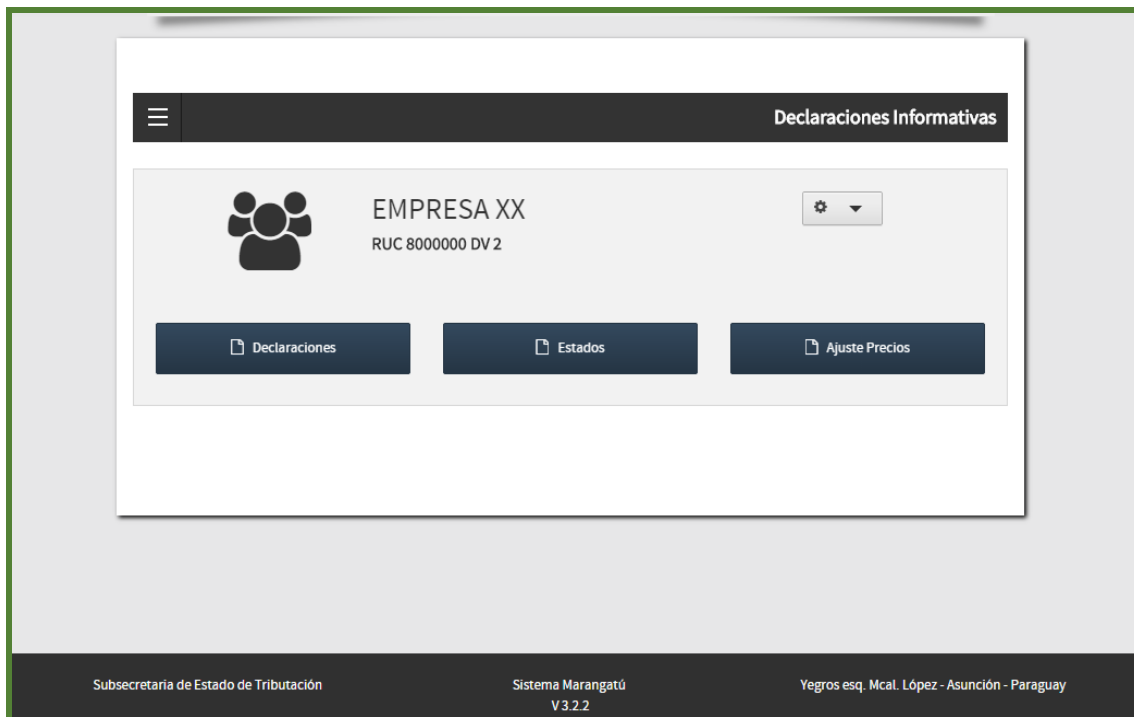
Declaraciones Informativas

EMPRESA XX
RUC 8000000 DV 2

Declaraciones
Estados
Ajuste Precios

Subsecretaria de Estado de Tributación
Sistema Marangatú
V 3.2.2
Yegros esq. Mcal. López - Asunción - Paraguay